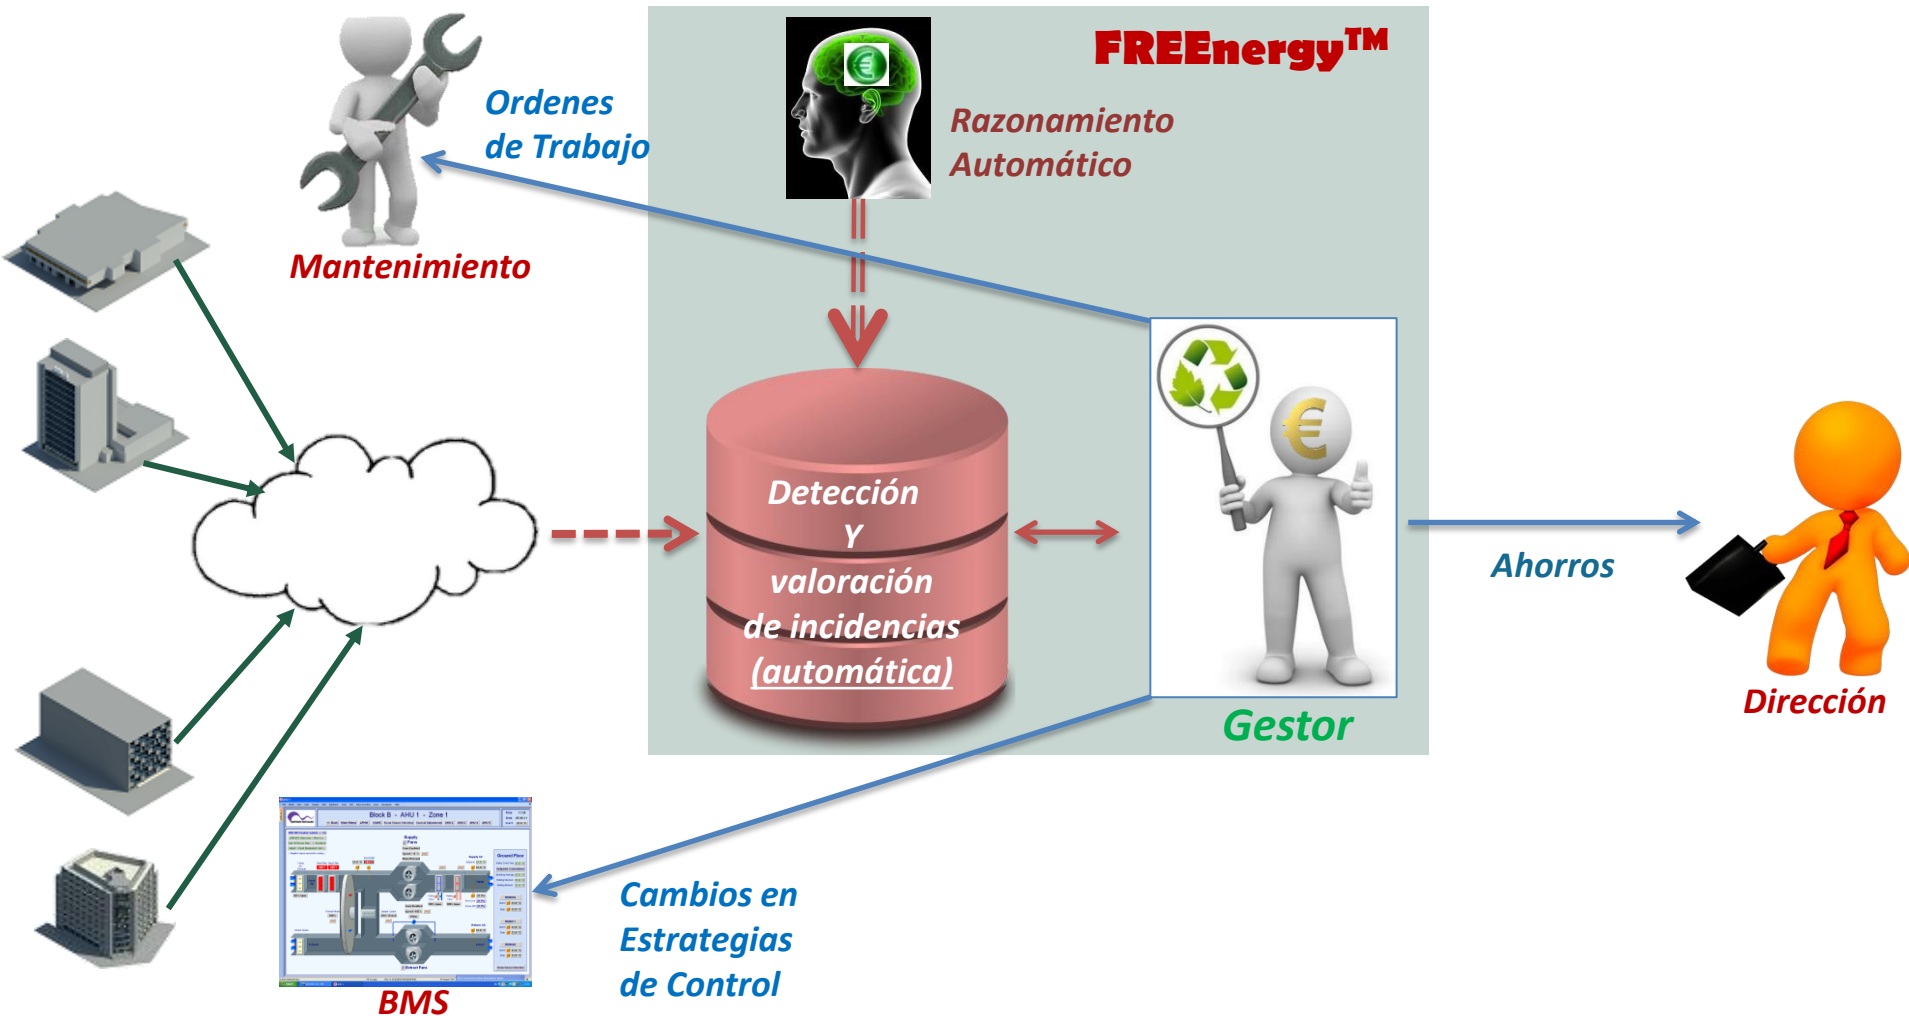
FREEnergy™

Ordenes de Trabajo

Razonamiento Automático

Mantenimiento

Detección Y valoración de incidencias (automática)

Ahorros

Gestor

Dirección

Block B - AHU 1 - Zone 1

Cambios en Estrategias de Control

BMS